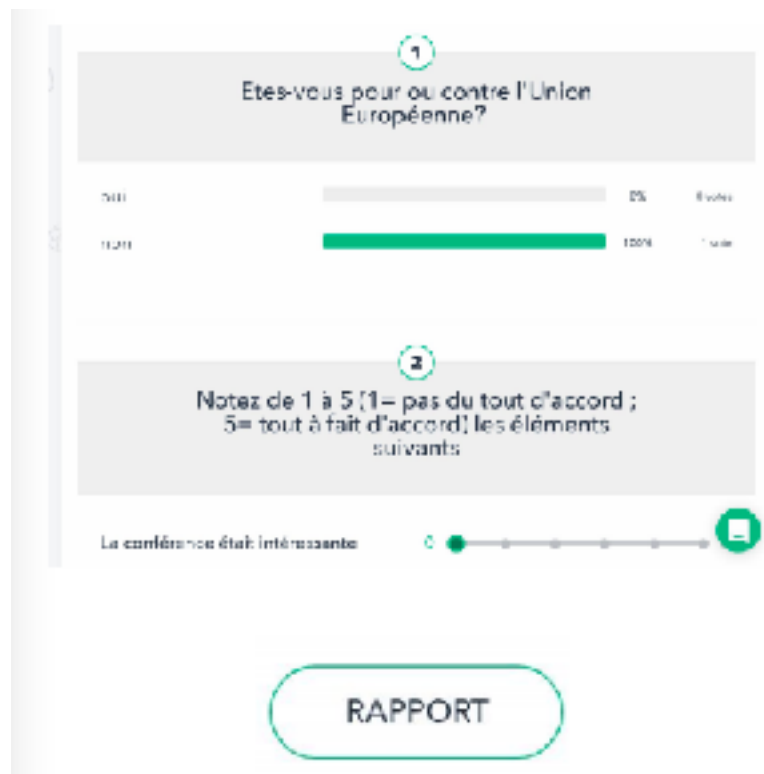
1

Etes-vous pour ou contre l'Union Européenne?

oui 0% 0 votes

non 100% 1 vote

2

Notez de 1 à 5 (1= pas du tout d'accord ; 5= tout à fait d'accord) les éléments suivants

La conférence était intéressante 0

RAPPORT